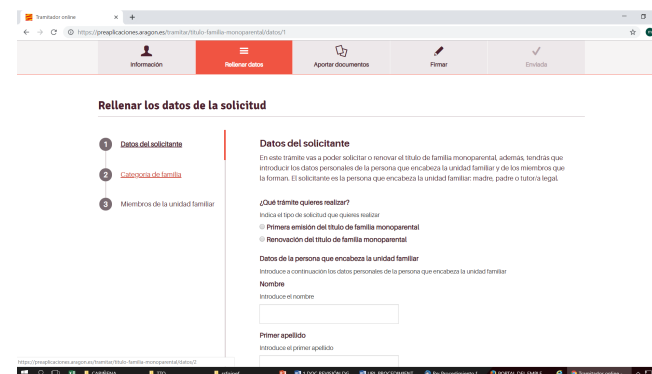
Tramitador online
https://preaplicaciones.aragon.es/tramitar/titulo-familia-monoparental/datos/1

Información
Rellenar datos
Aportar documentos
Firmar
Enviada

Rellenar los datos de la solicitud

1 Datos del solicitante
2 Categoría de familia
3 Miembros de la unidad familiar

Datos del solicitante

En este trámite vas a poder solicitar o renovar el título de familia monoparental, además, tendrás que introducir los datos personales de la persona que encabeza la unidad familiar y de los miembros que la forman. El solicitante es la persona que encabeza la unidad familiar: madre, padre o tutor/a legal.

¿Qué trámite quieres realizar?
Indica el tipo de solicitud que quieres realizar
Primera emisión del título de familia monoparental
Renovación del título de familia monoparental

Datos de la persona que encabeza la unidad familiar
Introduce a continuación los datos personales de la persona que encabeza la unidad familiar
Nombre
Introduce el nombre

Primer apellido
Introduce el primer apellido

https://preaplicaciones.aragon.es/tramitar/titulo-familia-monoparental/datos/2